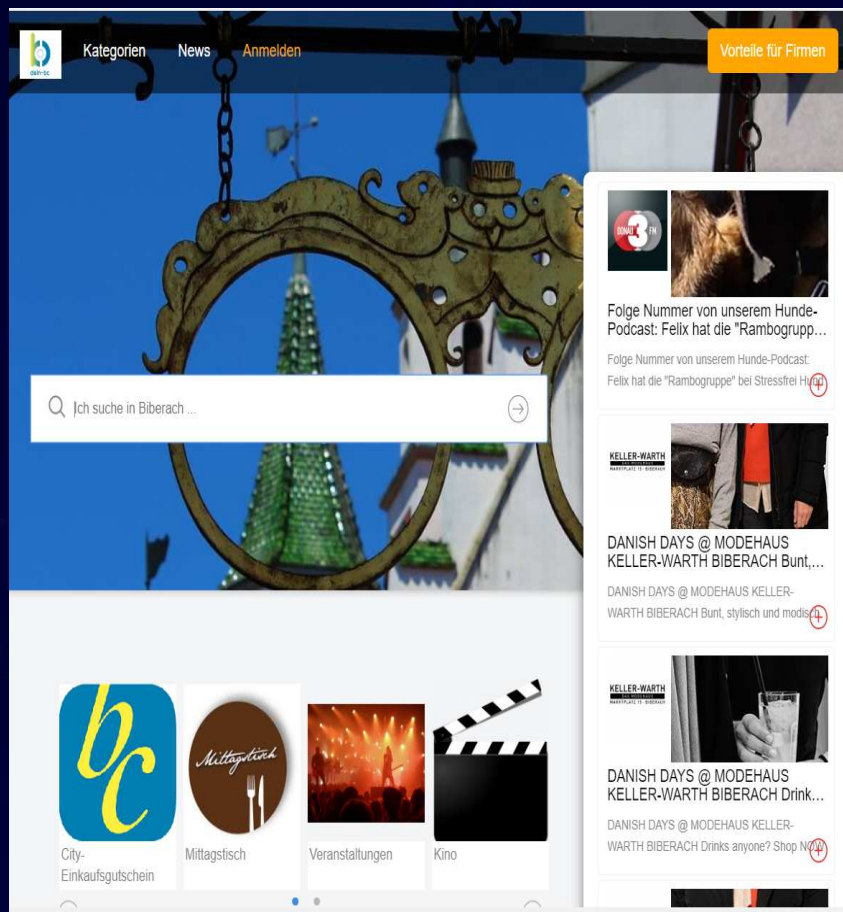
dein-bc

Kategorien News Anmelden

Vorteile für Firmen

Ich suche in Biberach ...

DONAU 3 FM

Folge Nummer von unserem Hunde-Podcast: Felix hat die "Rambogrupp...

Folge Nummer von unserem Hunde-Podcast: Felix hat die "Rambogruppe" bei Stressfrei Hun

KELLER-WARTH DAS MODEHAUS MARKTPLATZ 15 · BIBERACH

DANISH DAYS @ MODEHAUS KELLER-WARTH BIBERACH Bunt,...

DANISH DAYS @ MODEHAUS KELLER-WARTH BIBERACH Bunt, stylisch und modis

KELLER-WARTH DAS MODEHAUS MARKTPLATZ 15 · BIBERACH

DANISH DAYS @ MODEHAUS KELLER-WARTH BIBERACH Drink...

DANISH DAYS @ MODEHAUS KELLER-WARTH BIBERACH Drinks anyone? Shop NOW

bc

City-Einkaufsgutschein

Mittagstisch

Mittagstisch

Veranstaltungen

Kino